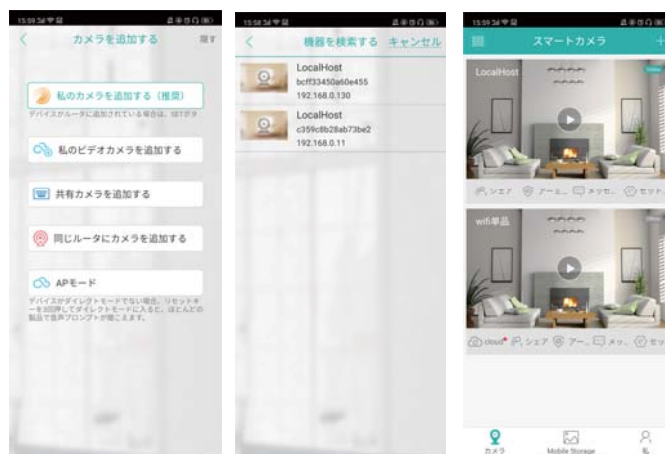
15:59 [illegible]

カメラを追加する

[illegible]

私のカメラを追加する（推奨）

デバイスがルータに追加されている場合は、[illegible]

私のビデオカメラを追加する

共有カメラを追加する

同じルータにカメラを追加する

APモード

デバイスがダイレクトモードでない場合、リセットキーを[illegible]押してダイレクトモードに入ると、ほとんどの製品で音声プロンプトが聞こえます。

15:58 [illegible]

機器を検索する キャンセル

LocalHost
bcff33450a60e455
192.168.0.130

LocalHost
c359c6b28ab73be2
192.168.0.11

15:59 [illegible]

スマートカメラ

LocalHost

シェア アーム… メッセ… セット…

wifi単品

cloud シェア アー… メッ… セッ…

カメラ

Mobile Storage

私